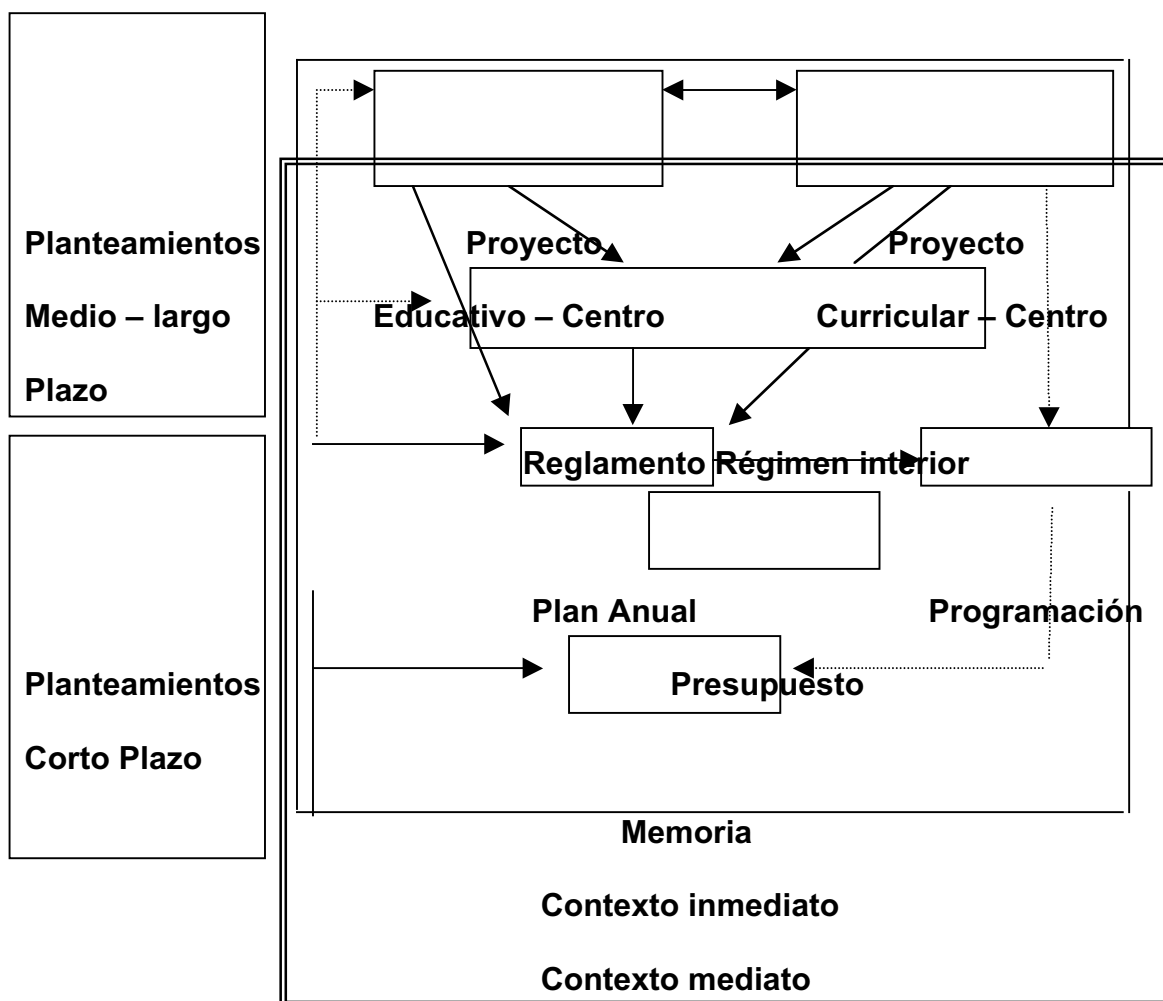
Planteamientos

Medio – largo

Plazo

Planteamientos

Corto Plazo

Proyecto

Educativo – Centro

Proyecto

Curricular – Centro

Reglamento Régimen interior

Plan Anual

Programación

Presupuesto

Memoria

Contexto inmediato

Contexto mediato